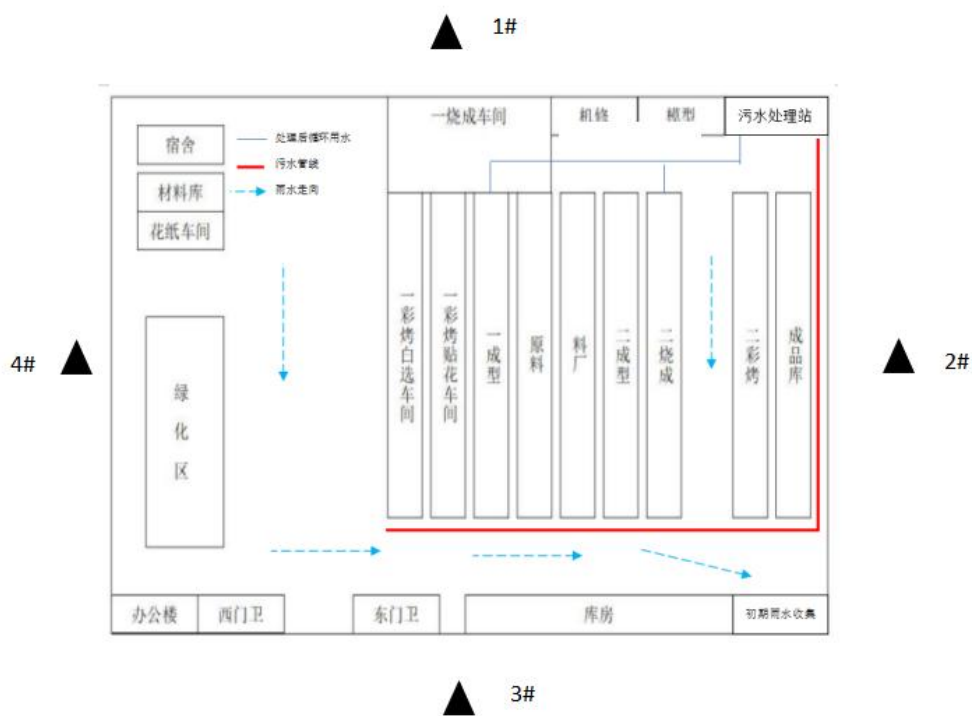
1#

宿舍

材料库

花纸车间

处理后循环用水
污水管线
雨水走向

一烧成车间

机修

模型

污水处理站

一彩烤白选车间

一彩烤贴花车间

一成型

原料

料厂

二成型

二烧成

二彩烤

成品库

4#

2#

绿化区

办公楼

西门卫

东门卫

库房

初期雨水收集

3#